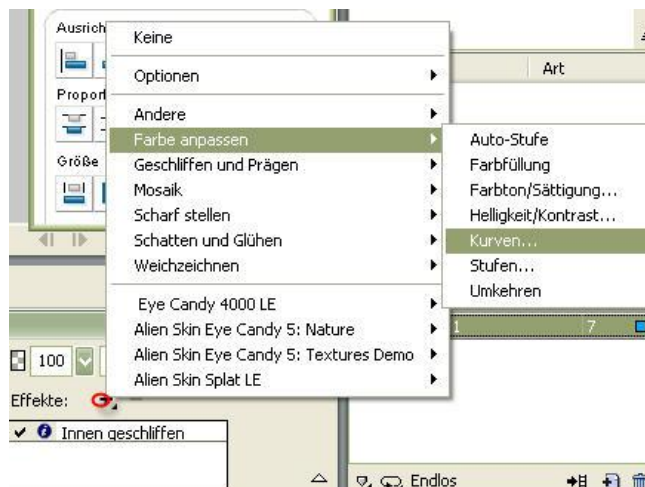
Ausrich
Propor
Größe

Keine
Optionen
Andere
Farbe anpassen
Geschliffen und Prägen
Mosaik
Scharf stellen
Schatten und Glühen
Weichzeichnen
Eye Candy 4000 LE
Alien Skin Eye Candy 5: Nature
Alien Skin Eye Candy 5: Textures Demo
Alien Skin Splat LE

Auto-Stufe
Farbfüllung
Farbton/Sättigung...
Helligkeit/Kontrast...
Kurven...
Stufen...
Umkehren

Art

1
7

100
Effekte:
Innen geschliffen
Endlos